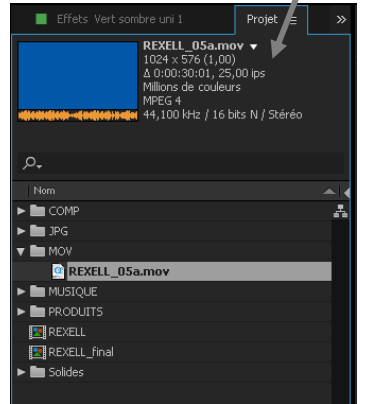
Effets Vert sombre uni 1
Projet ≡
»

REXELL_05a.mov ▾
1024 x 576 (1,00)
Δ 0:00:30:01, 25,00 ips
Millions de couleurs
MPEG 4
44,100 kHz / 16 bits N / Stéréo

Nom

COMP
JPG
MOV
REXELL_05a.mov
MUSIQUE
PRODUITS
REXELL
REXELL_final
Solides